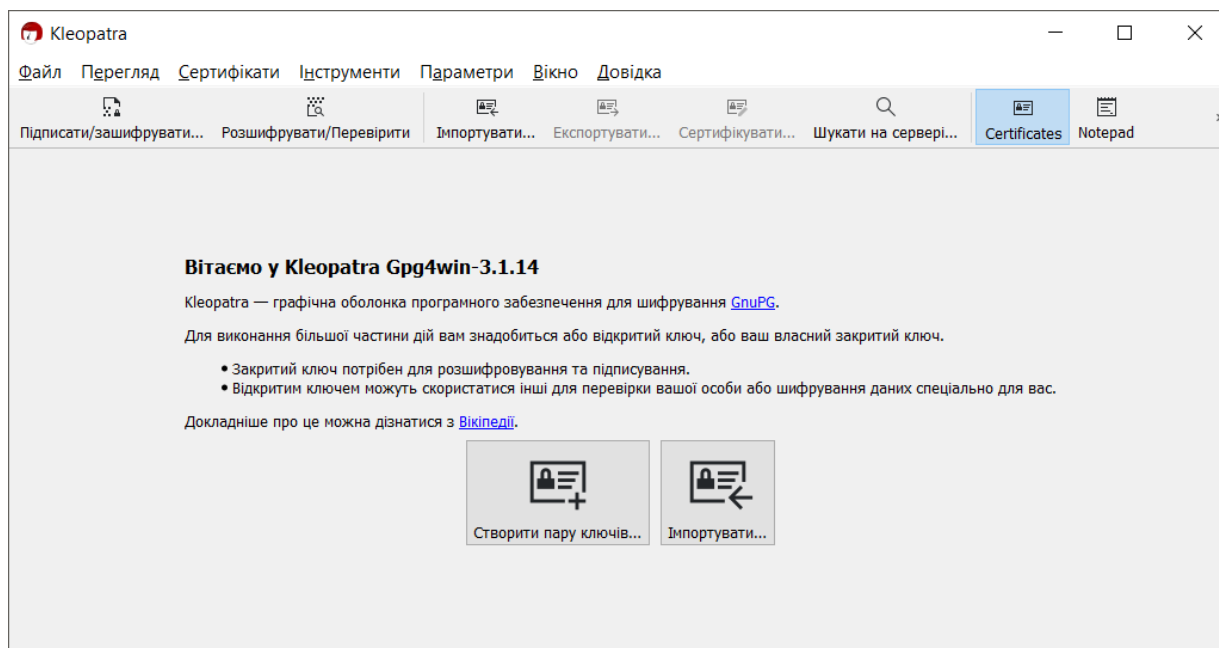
Kleopatra

Файл Перегляд Сертифікати Інструменти Параметри Вікно Довідка

Підписати/зашифрувати... Розшифрувати/Перевірити Імпортувати... Експортувати... Сертифікувати... Шукати на сервері... Certificates Notepad

Вітаємо у Kleopatra Gpg4win-3.1.14

Kleopatra — графічна оболонка програмного забезпечення для шифрування GnuPG.

Для виконання більшої частини дій вам знадобиться або відкритий ключ, або ваш власний закритий ключ.

• Закритий ключ потрібен для розшифровування та підписування.
• Відкритим ключем можуть скористатися інші для перевірки вашої особи або шифрування даних спеціально для вас.

Докладніше про це можна дізнатися з Вікіпедії.

Створити пару ключів...

Імпортувати...